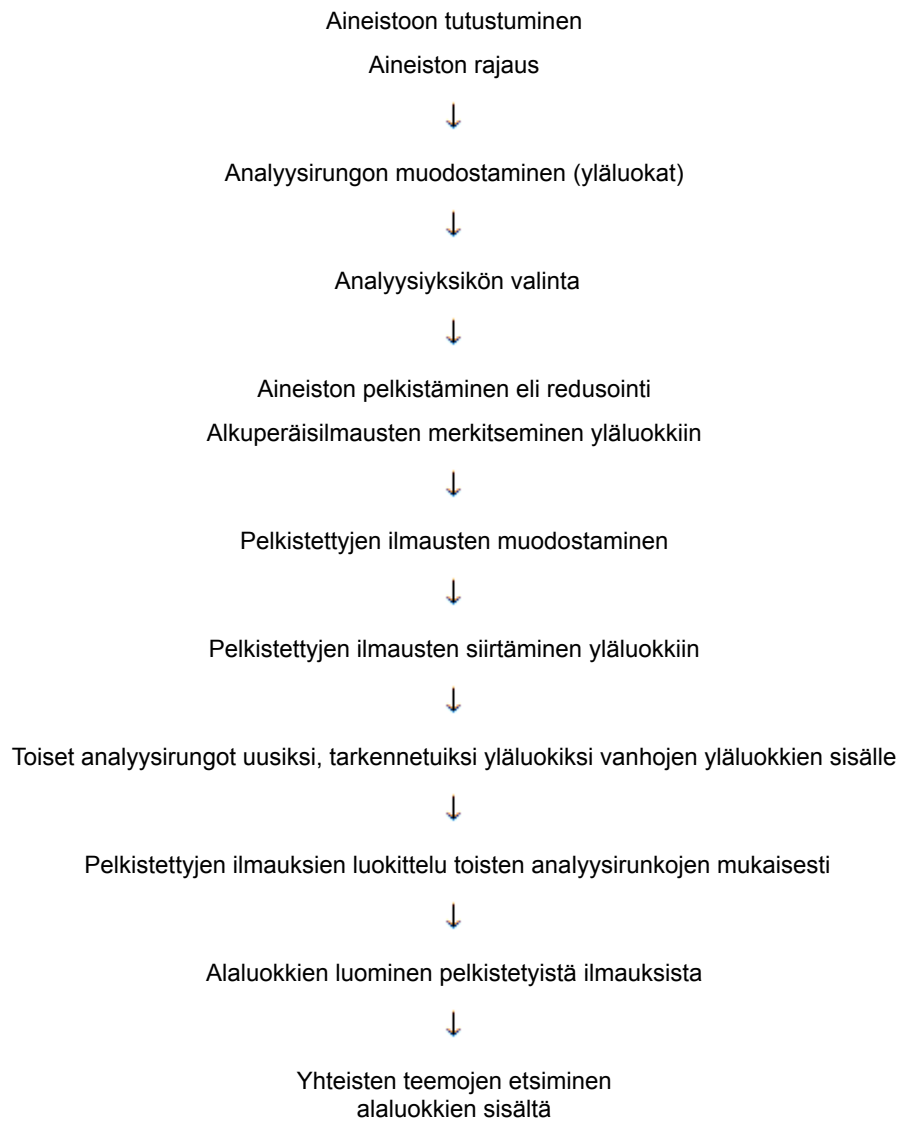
Aineistoon tutustuminen

Aineiston rajaus

↓

Analyysirungon muodostaminen (yläluokat)

↓

Analyysiyksikön valinta

↓

Aineiston pelkistäminen eli redusointi

Alkuperäisilmausten merkitseminen yläluokkiin

↓

Pelkistettyjen ilmausten muodostaminen

↓

Pelkistettyjen ilmausten siirtäminen yläluokkiin

↓

Toiset analyysirungot uusiksi, tarkennetuiksi yläluokiksi vanhojen yläluokkien sisälle

↓

Pelkistettyjen ilmauksien luokittelu toisten analyysirunkojen mukaisesti

↓

Alaluokkien luominen pelkistetyistä ilmauksista

↓

Yhteisten teemojen etsiminen alaluokkien sisältä